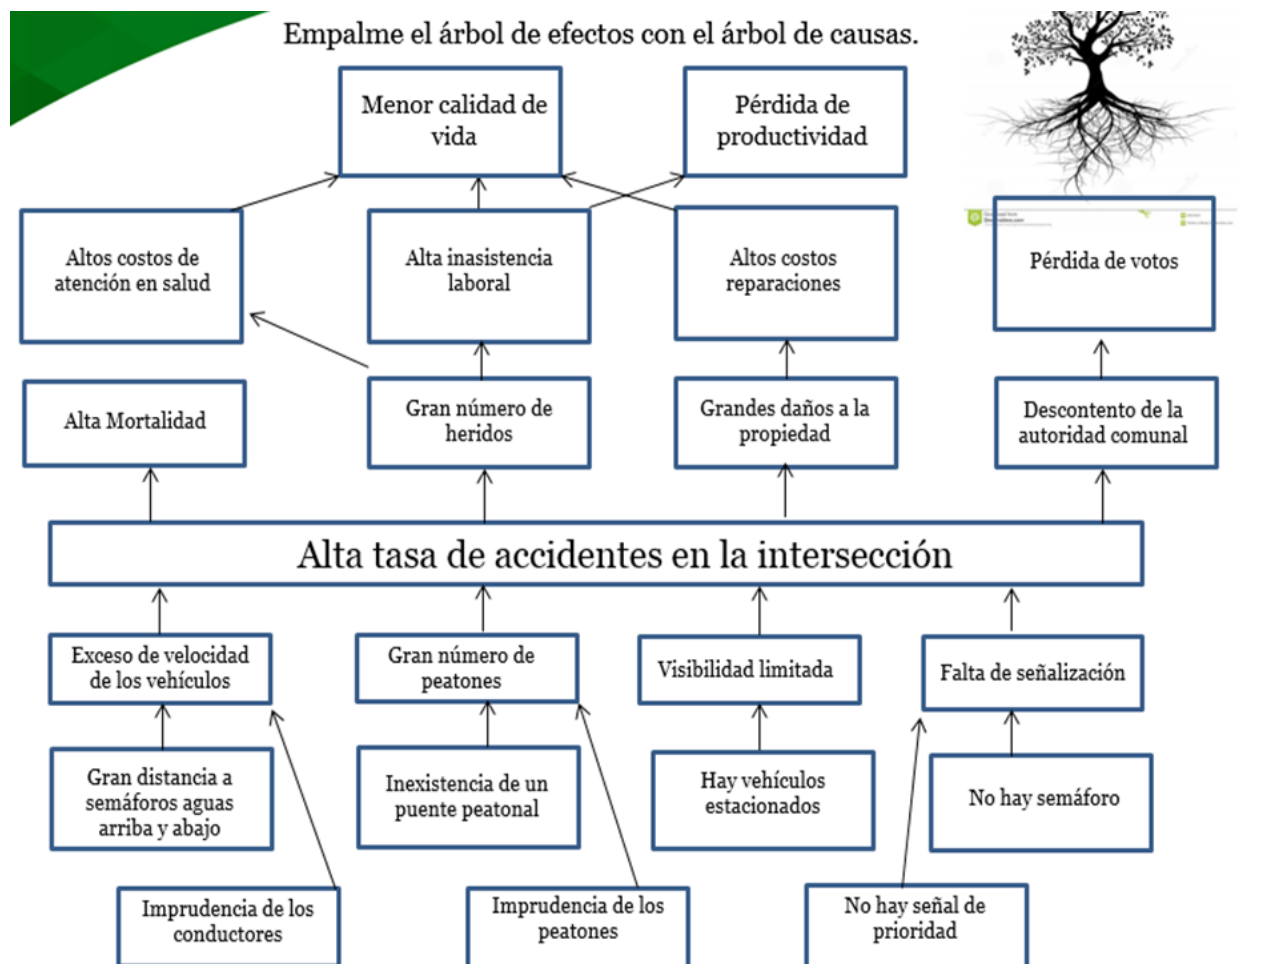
Empalme el árbol de efectos con el árbol de causas.

Menor calidad de vida

Pérdida de productividad

Altos costos de atención en salud

Alta inasistencia laboral

Altos costos reparaciones

Pérdida de votos

Alta Mortalidad

Gran número de heridos

Grandes daños a la propiedad

Descontento de la autoridad comunal

Alta tasa de accidentes en la intersección

Exceso de velocidad de los vehículos

Gran número de peatones

Visibilidad limitada

Falta de señalización

Gran distancia a semáforos aguas arriba y abajo

Inexistencia de un puente peatonal

Hay vehículos estacionados

No hay semáforo

Imprudencia de los conductores

Imprudencia de los peatones

No hay señal de prioridad